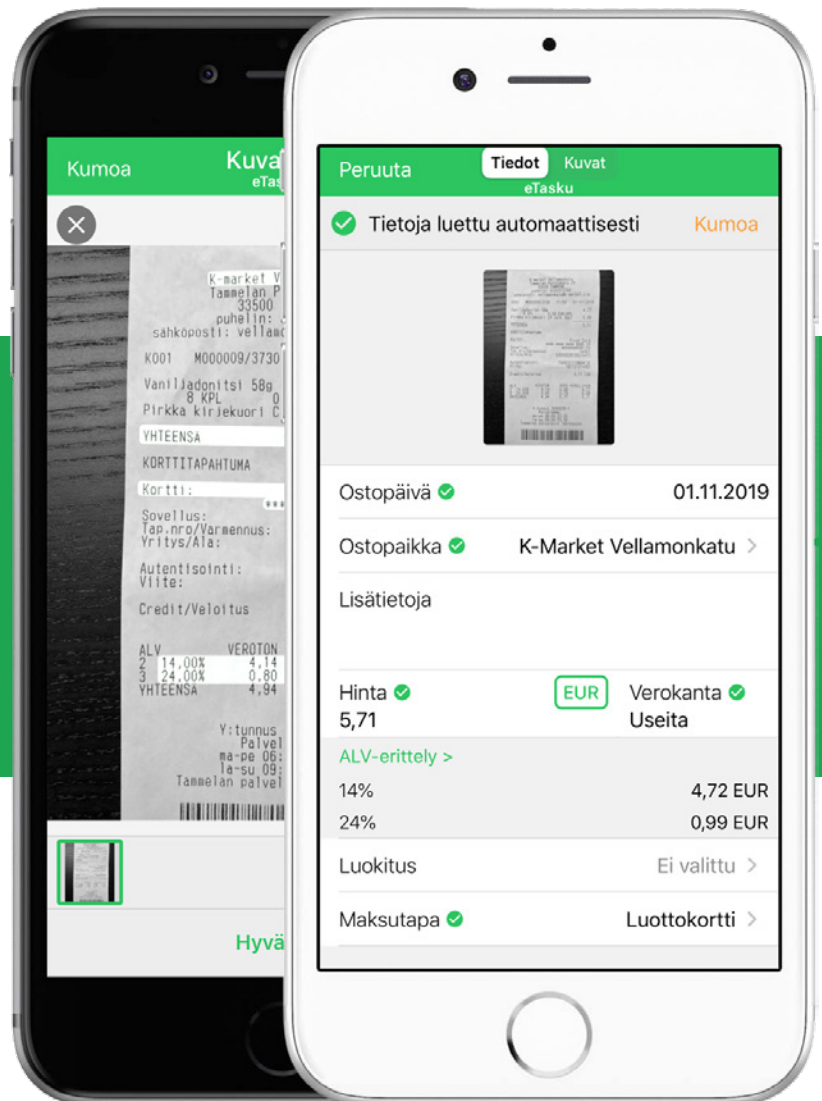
Kumoa
Kuva
eTas

K-market V
Tammelan P
33500
puhelin:
sähköposti: vellam

K001 M000009/3730

Vaniljadonitsi 58g
8 KPL
Pirkka kirjekuori C

YHTEENSÄ

KORTTITAPAHTUMA

Kortti:

Sovellus:
Tap.nro/Varmennus:
Yritys/Ala:

Autentisointi:
Viite:

Credit/Veloitus

| ALV | VEROTON |
|---|---|
| 2 14,00% | 4,14 |
| 3 24,00% | 0,80 |
| YHTEENSÄ | 4,94 |

Y:tunnus
Palvel
ma-pe 06:
la-su 09:
Tammelan palvel

Hyvä

Peruuta
Tiedot
Kuvat
eTasku

Tietoja luettu automaattisesti
Kumoa

Ostopäivä
01.11.2019

Ostopaikka
K-Market Vellamonkatu

Lisätietoja

Hinta
5,71
EUR
Verokanta
Useita

ALV-erittely >

| 14% | 4,72 EUR |
|---|---|
| 24% | 0,99 EUR |

Luokitus
Ei valittu

Maksutapa
Luottokortti